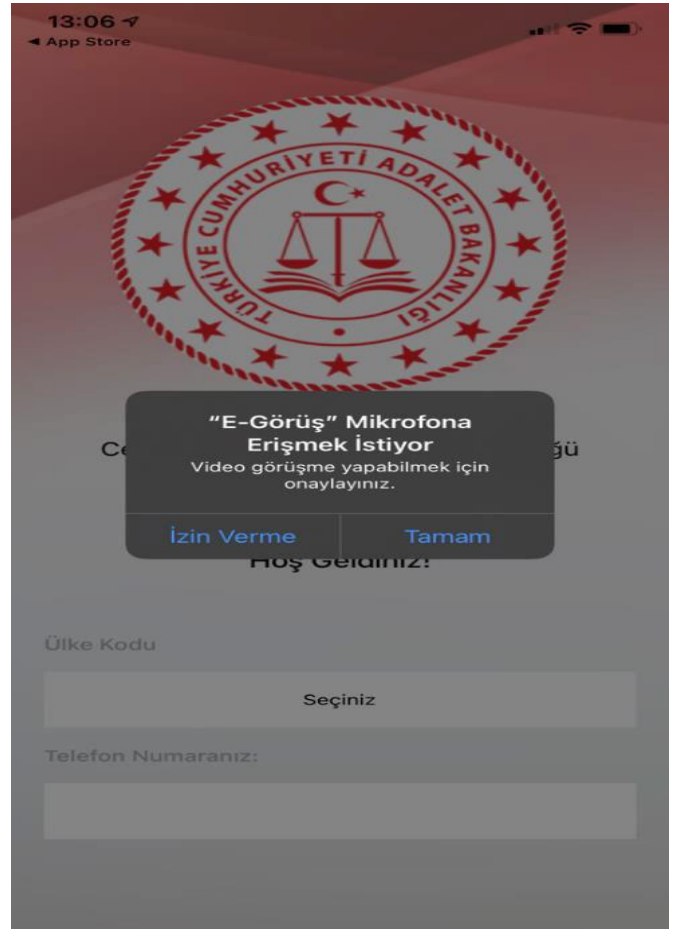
13:06
◂ App Store

TÜRKİYE CUMHURİYETİ ADALET BAKANLIĞI

Ce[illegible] ğü

"E-Görüş" Mikrofona Erişmek İstiyor
Video görüşme yapabilmek için onaylayınız.

İzin Verme | Tamam

Hoş Geldiniz!

Ülke Kodu

Seçiniz

Telefon Numaranız: